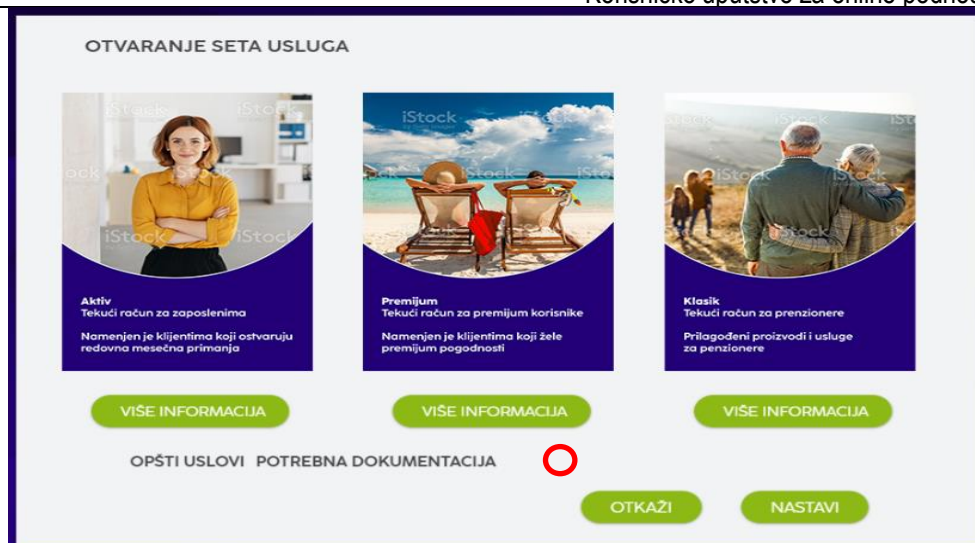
Korisničko uputstvo za online podno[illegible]

OTVARANJE SETA USLUGA

iStock

Aktiv
Tekući račun za zaposlenima

Namenjen je klijentima koji ostvaruju redovna mesečna primanja

Premijum
Tekući račun za premijum korisnike

Namenjen je klijentima koji žele premijum pogodnosti

Klasik
Tekući račun za prenzionere

Prilagođeni proizvodi i usluge za penzionere

VIŠE INFORMACIJA

VIŠE INFORMACIJA

VIŠE INFORMACIJA

OPŠTI USLOVI POTREBNA DOKUMENTACIJA

OTKAŽI

NASTAVI